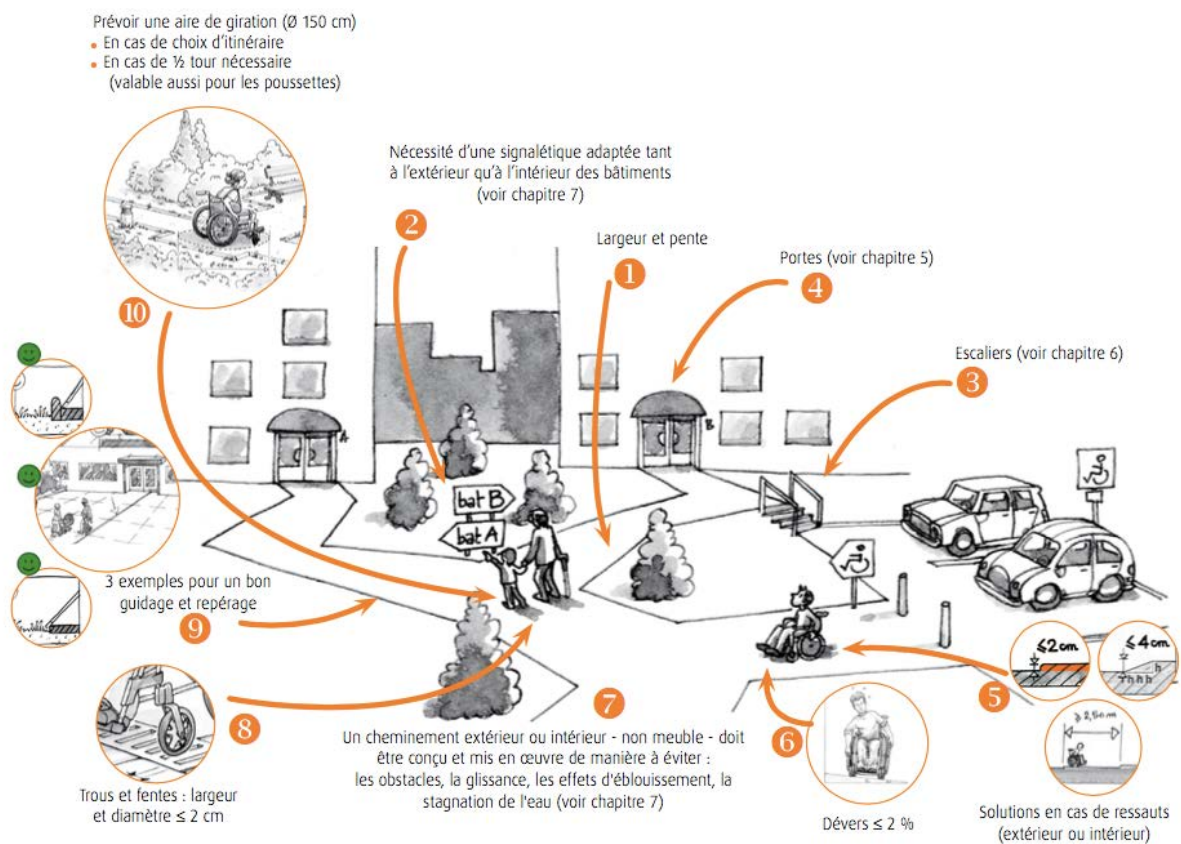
Prévoir une aire de giration (Ø 150 cm)
• En cas de choix d'itinéraire
• En cas de ½ tour nécessaire (valable aussi pour les poussettes)

10

Nécessité d'une signalétique adaptée tant à l'extérieur qu'à l'intérieur des bâtiments (voir chapitre 7)

2

Largeur et pente

1

Portes (voir chapitre 5)

4

Escaliers (voir chapitre 6)

3

A

B

bat B

bat A

3 exemples pour un bon guidage et repérage

9

8

Trous et fentes : largeur et diamètre ≤ 2 cm

7

Un cheminement extérieur ou intérieur - non meuble - doit être conçu et mis en œuvre de manière à éviter : les obstacles, la glissance, les effets d'éblouissement, la stagnation de l'eau (voir chapitre 7)

6

Dévers ≤ 2 %

5

≤2cm

≤4cm

h

≥ 2,50 m

Solutions en cas de ressauts (extérieur ou intérieur)